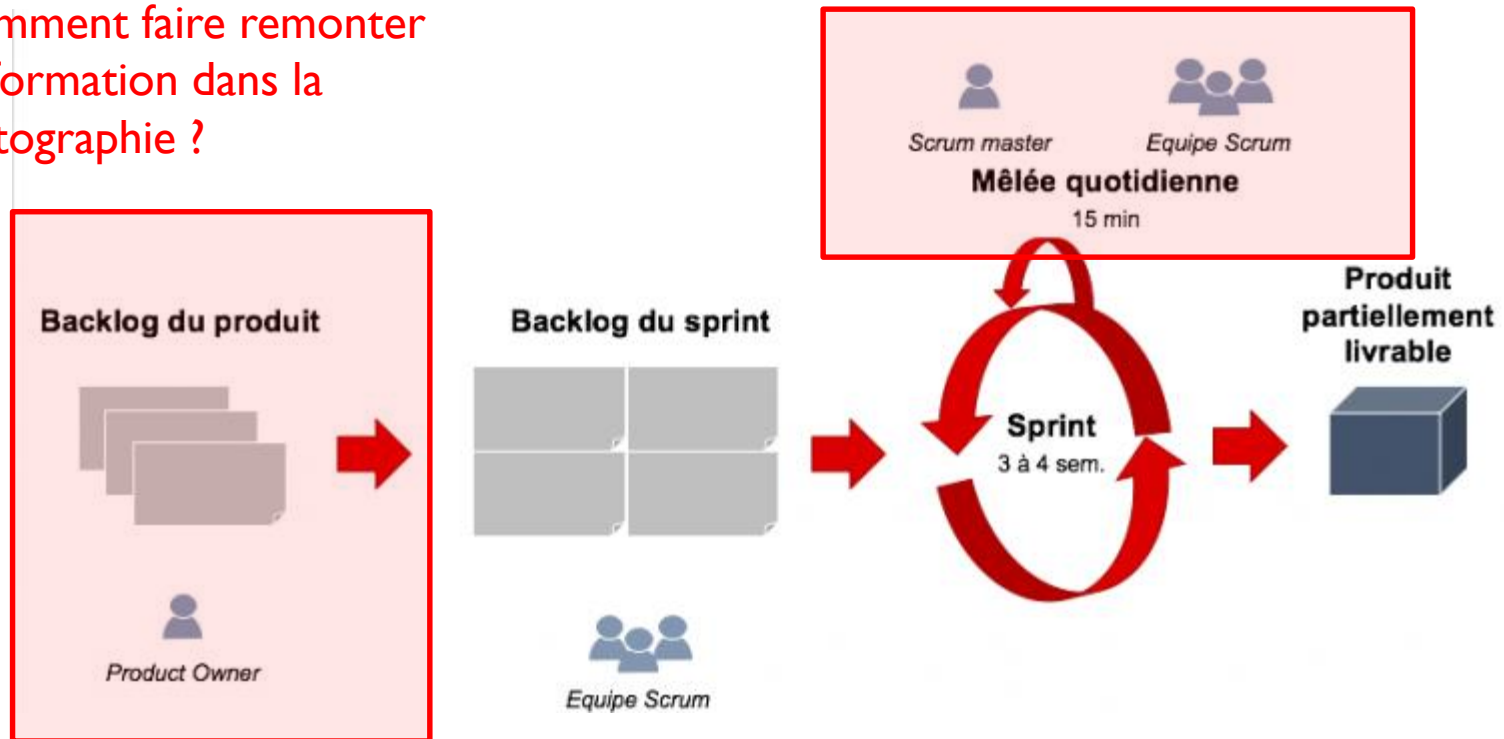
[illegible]mment faire remonter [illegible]formation dans la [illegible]tographie ?

Scrum master
Equipe Scrum
Mêlée quotidienne
15 min

Backlog du produit

Product Owner

Backlog du sprint

Equipe Scrum

Sprint
3 à 4 sem.

Produit partiellement livrable